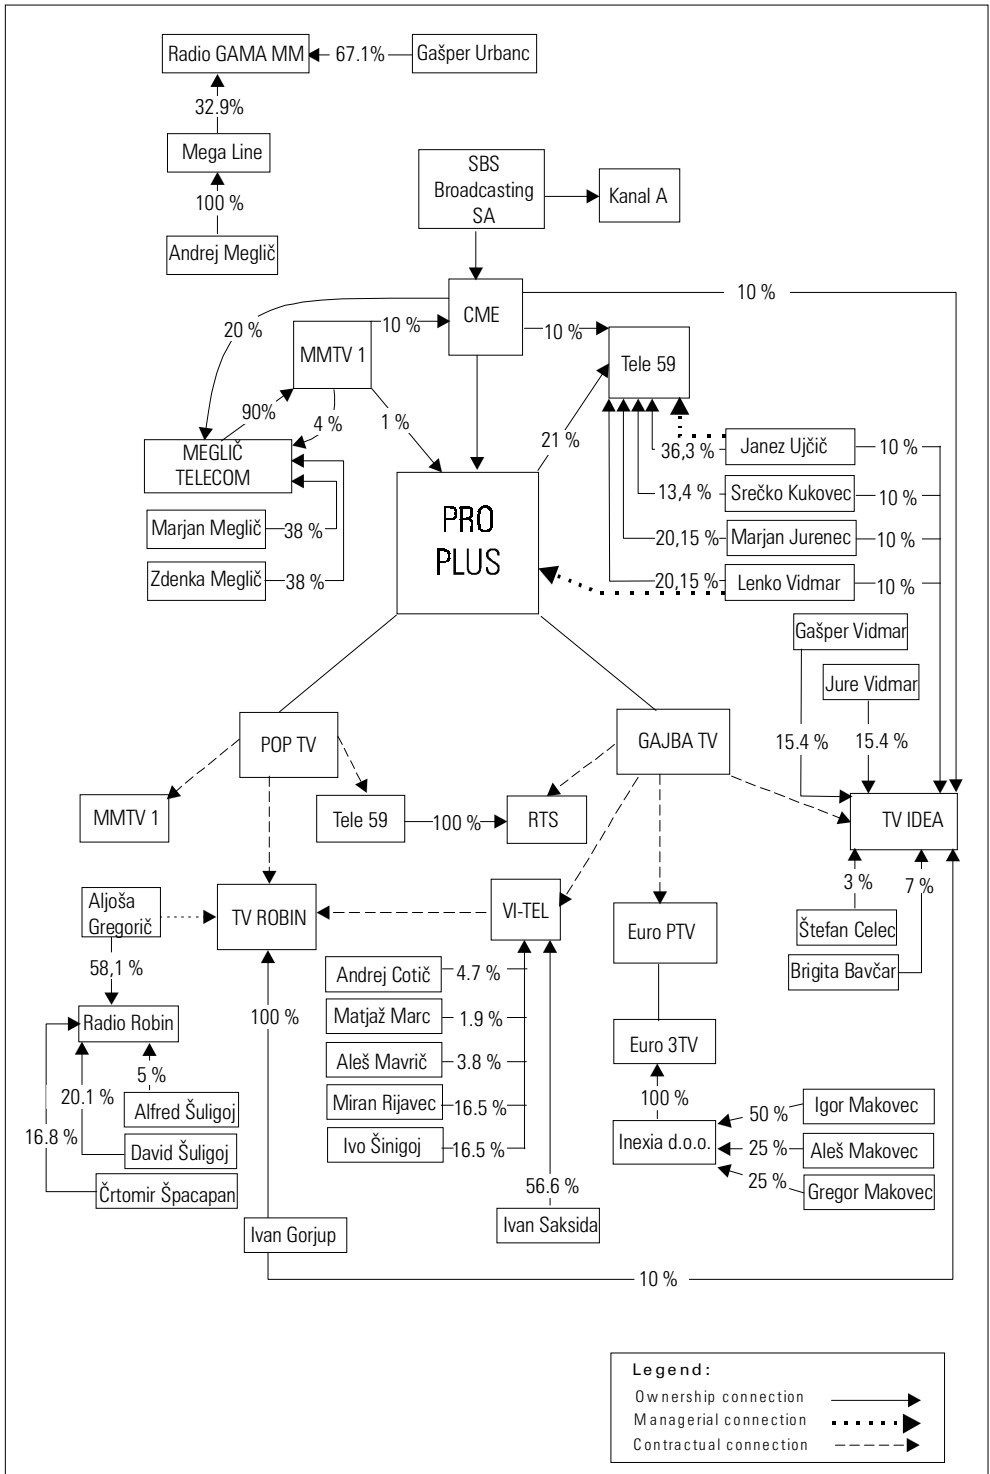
Radio GAMA MM
67.1%
Gašper Urbanc
32.9%
Mega Line
100 %
Andrej Meglič

SBS Broadcasting SA
Kanal A

CME
10 %
20 %
MMTV 1
10 %
10 %
Tele 59
90%
4 %
1 %
21 %
MEGLIČ TELECOM
Marjan Meglič
38 %
Zdenka Meglič
38 %

PRO PLUS

36,3 %
Janez Ujčič
10 %
13,4 %
Srečko Kukovec
10 %
20,15 %
Marjan Jurenec
10 %
20,15 %
Lenko Vidmar
10 %
Gašper Vidmar
Jure Vidmar
15.4 %
15.4 %

POP TV
GAJBA TV
MMTV 1
Tele 59
100 %
RTS
TV IDEA
3 %
7 %
Štefan Celec
Brigita Bavčar

Aljoša Gregorič
TV ROBIN
VI-TEL
Euro PTV
58,1 %
Radio Robin
5 %
20.1 %
Alfred Šuligoj
16.8 %
David Šuligoj
Črtomir Špacapan
100 %
Andrej Cotič
4.7 %
Matjaž Marc
1.9 %
Aleš Mavrič
3.8 %
Miran Rijavec
16.5 %
Ivo Šinigoj
16.5 %
56.6 %
Ivan Saksida
Euro 3TV
100 %
Inexia d.o.o.
50 %
Igor Makovec
25 %
Aleš Makovec
25 %
Gregor Makovec
Ivan Gorjup
10 %

Legend:
Ownership connection
Managerial connection
Contractual connection